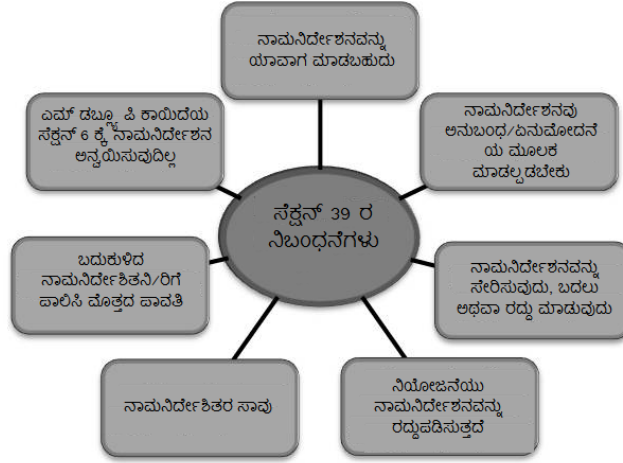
ನಾಮನಿರ್ದೇಶನವನ್ನು ಯಾವಾಗ ಮಾಡಬಹುದು

ಎಮ್ ಡಬ್ಲ್ಯೂ ಪಿ ಕಾಯಿದೆಯ ಸೆಕ್ಷನ್ 6 ಕ್ಕೆ ನಾಮನಿರ್ದೇಶನ ಅನ್ವಯಿಸುವುದಿಲ್ಲ

ನಾಮನಿರ್ದೇಶನವು ಅನುಬಂಧ/ಅನುಮೋದನೆಯ ಮೂಲಕ ಮಾಡಲ್ಪಡಬೇಕು

ಸೆಕ್ಷನ್ 39 ರ ನಿಬಂಧನೆಗಳು

ಬದುಕುಳಿದ ನಾಮನಿರ್ದೇಶಿತನಿ/ರಿಗೆ ಪಾಲಿಸಿ ಮೊತ್ತದ ಪಾವತಿ

ನಾಮನಿರ್ದೇಶನವನ್ನು ಸೇರಿಸುವುದು, ಬದಲು ಅಥವಾ ರದ್ದು ಮಾಡುವುದು

ನಾಮನಿರ್ದೇಶಿತರ ಸಾವು

ನಿಯೋಜನೆಯು ನಾಮನಿರ್ದೇಶನವನ್ನು ರದ್ದುಪಡಿಸುತ್ತದೆ